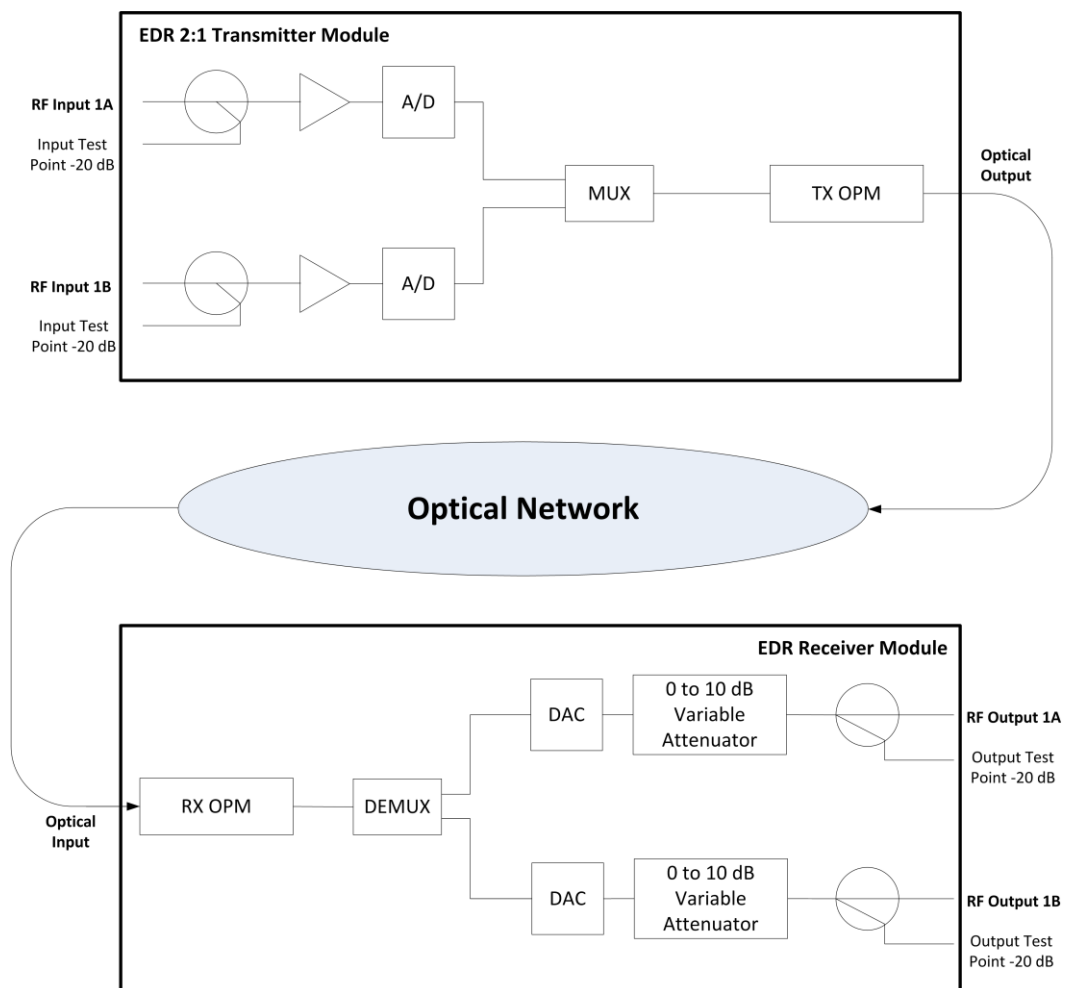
EDR 2:1 Transmitter Module

RF Input 1A

Input Test Point -20 dB

A/D

MUX

TX OPM

Optical Output

RF Input 1B

Input Test Point -20 dB

A/D

Optical Network

EDR Receiver Module

DAC

0 to 10 dB Variable Attenuator

RF Output 1A

Output Test Point -20 dB

RX OPM

DEMUX

Optical Input

DAC

0 to 10 dB Variable Attenuator

RF Output 1B

Output Test Point -20 dB